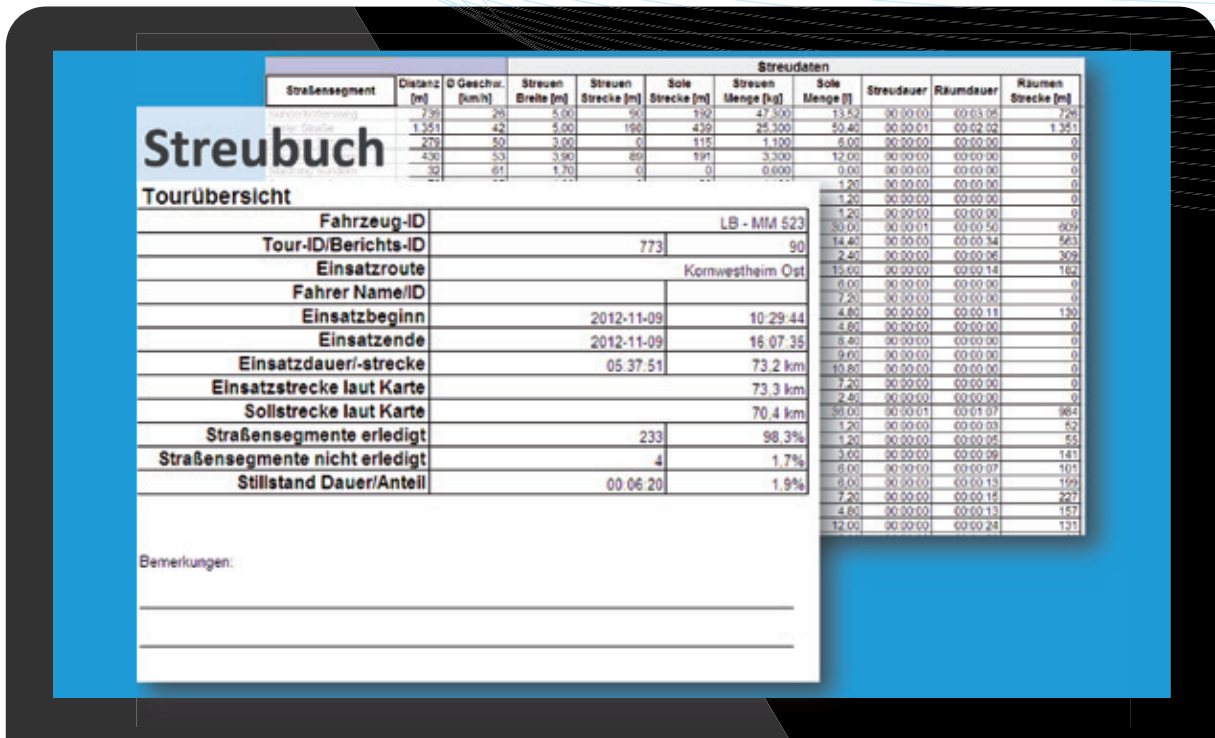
Streubuch

Tourübersicht

| Fahrzeug-ID | LB - MM 523 | |
|---|---|---|
| Tour-ID/Berichts-ID | 773 | 90 |
| Einsatzroute | Kornwestheim Ost | |
| Fahrer Name/ID | | |
| Einsatzbeginn | 2012-11-09 | 10:29:44 |
| Einsatzende | 2012-11-09 | 16:07:35 |
| Einsatzdauer/-strecke | 05:37:51 | 73,2 km |
| Einsatzstrecke laut Karte | | 73,3 km |
| Sollstrecke laut Karte | | 70,4 km |
| Straßensegmente erledigt | 233 | 98,3% |
| Straßensegmente nicht erledigt | 4 | 1,7% |
| Stillstand Dauer/Anteil | 00:06:20 | 1,9% |

Bemerkungen:

Streudaten

| Straßensegment | Distanz [m] | Ø Geschw. [km/h] | Streuen Breite [m] | Streuen Strecke [m] | Sole Strecke [m] | Streuen Menge [kg] | Sole Menge [l] | Streudauer | Räumdauer | Räumen Strecke [m] |
|---|---|---|---|---|---|---|---|---|---|---|
| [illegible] | 739 | 26 | 5,00 | 90 | 192 | 47,300 | 13,52 | 00:00:00 | 00:03:06 | 726 |
| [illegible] Straße | 1.351 | 42 | 5,00 | 198 | 439 | 25,300 | 50,40 | 00:00:01 | 00:02:02 | 1.351 |
| | 279 | 50 | 3,00 | 0 | 115 | 1,100 | 6,00 | 00:00:00 | 00:00:00 | 0 |
| | 430 | 53 | 3,90 | 89 | 191 | 3,300 | 12,00 | 00:00:00 | 00:00:00 | 0 |
| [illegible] | 32 | 61 | 1,70 | 0 | 0 | 0,600 | 0,00 | 00:00:00 | 00:00:00 | 0 |